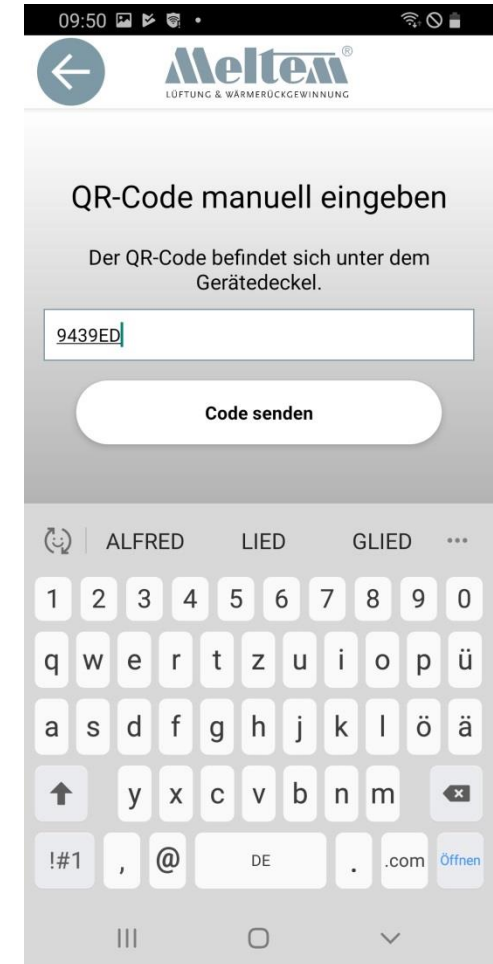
09:50

Meltem®
LÜFTUNG & WÄRMERÜCKGEWINNUNG

QR-Code manuell eingeben

Der QR-Code befindet sich unter dem Gerätedeckel.

9439ED

Code senden

ALFRED LIED GLIED ...

1 2 3 4 5 6 7 8 9 0
q w e r t z u i o p ü
a s d f g h j k l ö ä
y x c v b n m
!#1 , @ DE . .com Öffnen